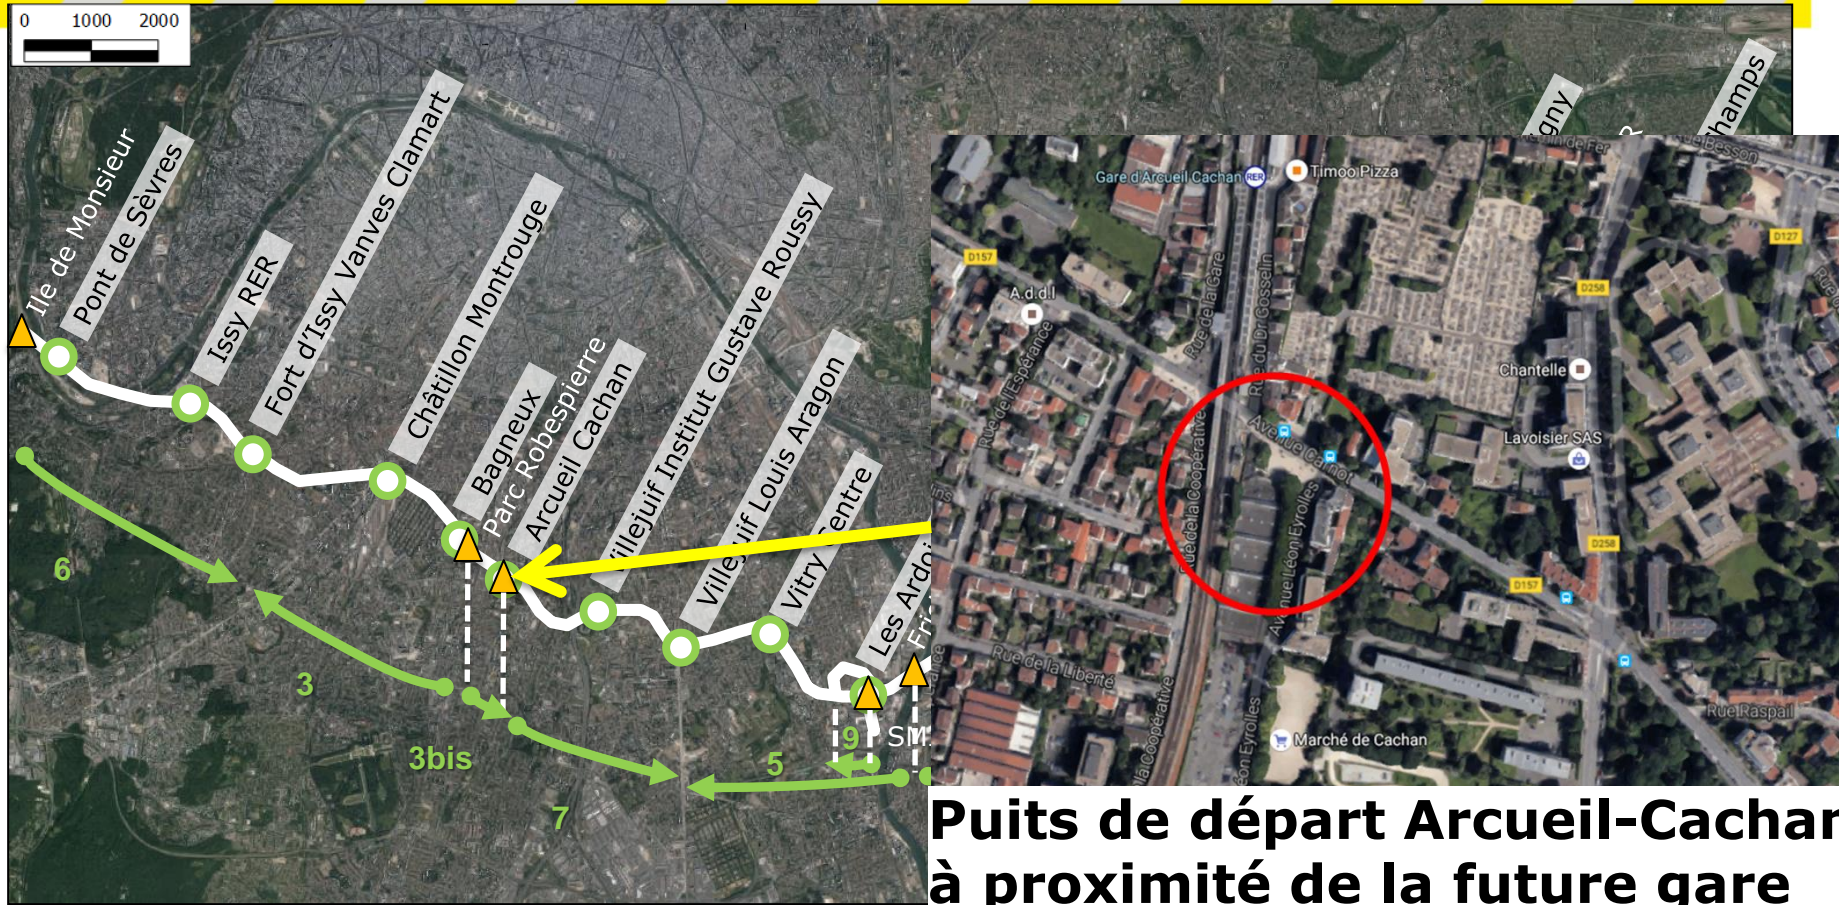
0 1000 2000

Ile de Monsieur
Pont de Sèvres
Issy RER
Fort d'Issy Vanves Clamart
Châtillon Montrouge
Bagneux
Parc Robespierre
Arcueil Cachan
Villejuif Institut Gustave Roussy
Villejuif Louis Aragon
Vitry Centre
Les Ardo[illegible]
Fr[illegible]
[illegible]gny
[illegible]champs

6
3
3bis
7
5
9
SM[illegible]

Gare d'Arcueil Cachan RER
Timoo Pizza
D157
A.d.d.l
Rue de l'Espérance
Rue de la Gare
Rue du Dr Gosselin
Chantelle
D258
D127
Lavoisier SAS
Avenue Carnot
Rue de la Coopérative
Avenue Léon Eyrolles
D157
D258
Rue de la Liberté
Rue Raspail
Marché de Cachan
Rue de la Coopérative
Léon Eyrolles

Puits de départ Arcueil-Cachan
à proximité de la future gare